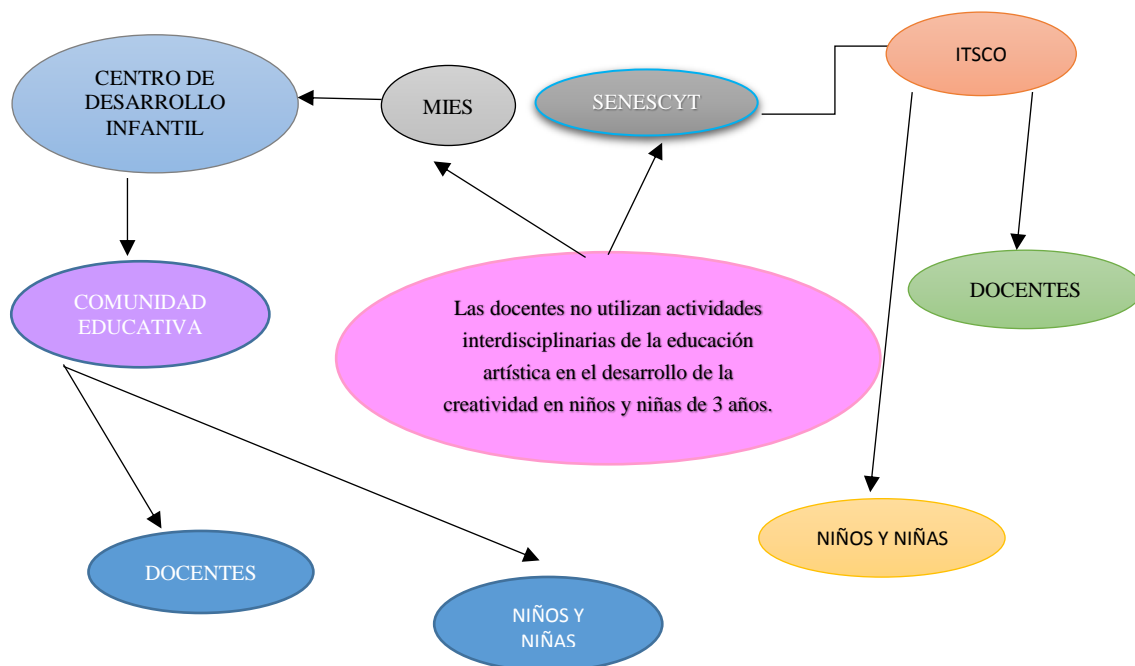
CENTRO DE DESARROLLO INFANTIL

MIES

SENESCYT

ITSCO

COMUNIDAD EDUCATIVA

Las docentes no utilizan actividades interdisciplinarias de la educación artística en el desarrollo de la creatividad en niños y niñas de 3 años.

DOCENTES

NIÑOS Y NIÑAS

DOCENTES

NIÑOS Y NIÑAS